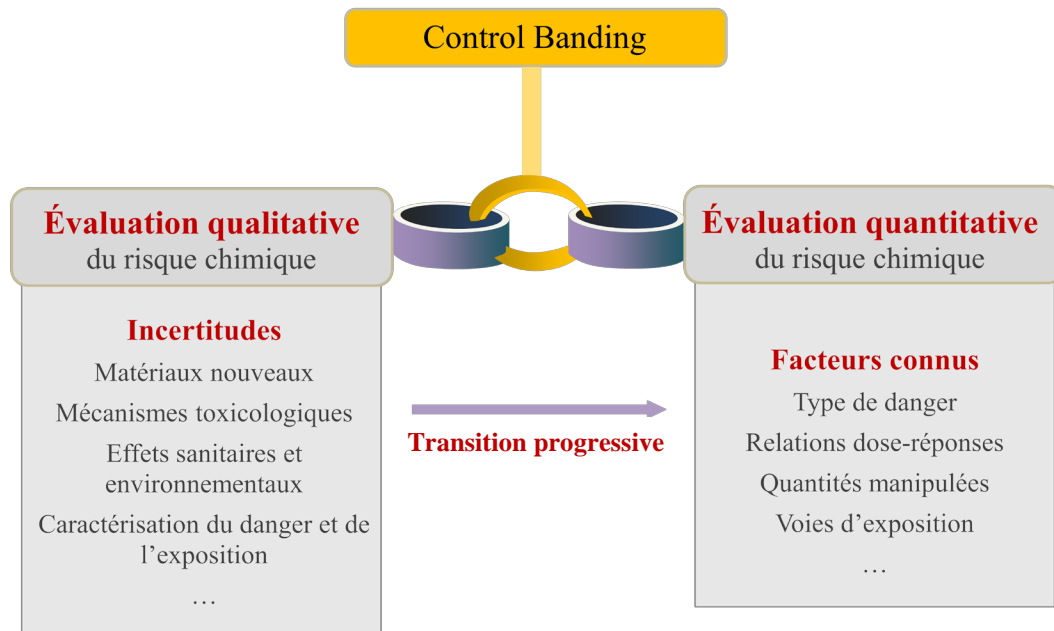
Control Banding

Évaluation qualitative
du risque chimique

Incertitudes
Matériaux nouveaux
Mécanismes toxicologiques
Effets sanitaires et environnementaux
Caractérisation du danger et de l’exposition
…

Transition progressive

Évaluation quantitative
du risque chimique

Facteurs connus
Type de danger
Relations dose-réponses
Quantités manipulées
Voies d’exposition
…